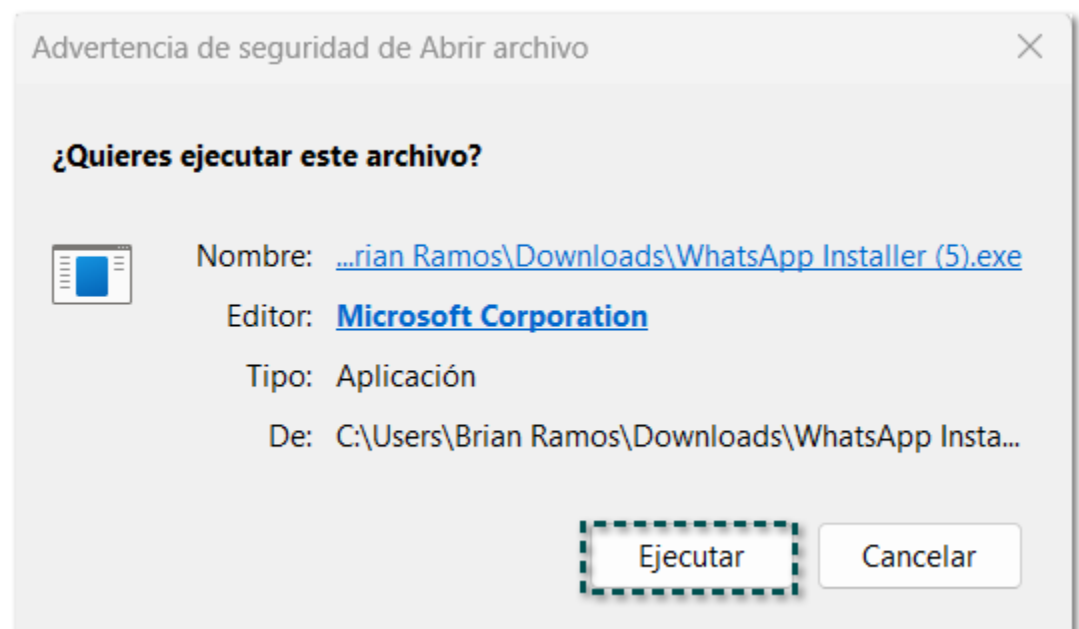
Advertencia de seguridad de Abrir archivo

¿Quieres ejecutar este archivo?

Nombre: ...rian Ramos\Downloads\WhatsApp Installer (5).exe

Editor: Microsoft Corporation

Tipo: Aplicación

De: C:\Users\Brian Ramos\Downloads\WhatsApp Insta...

Ejecutar

Cancelar